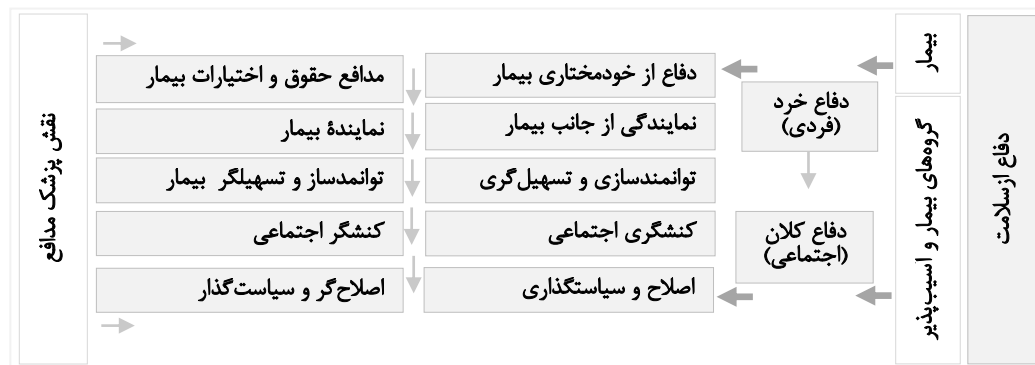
دفاع از سلامت

بیمار

گروه‌های بیمار و اسیب‌پذیر

دفاع خرد (فردی)

دفاع کلان (اجتماعی)

دفاع از خودمختاری بیمار
نمایندگی از جانب بیمار
توانمندسازی و تسهیل‌گری
کنشگری اجتماعی
اصلاح و سیاستگذاری

مدافع حقوق و اختیارات بیمار
نمایندهٔ بیمار
توانمندساز و تسهیلگر بیمار
کنشگر اجتماعی
اصلاح‌گر و سیاست‌گذار

نقش پزشک مدافع